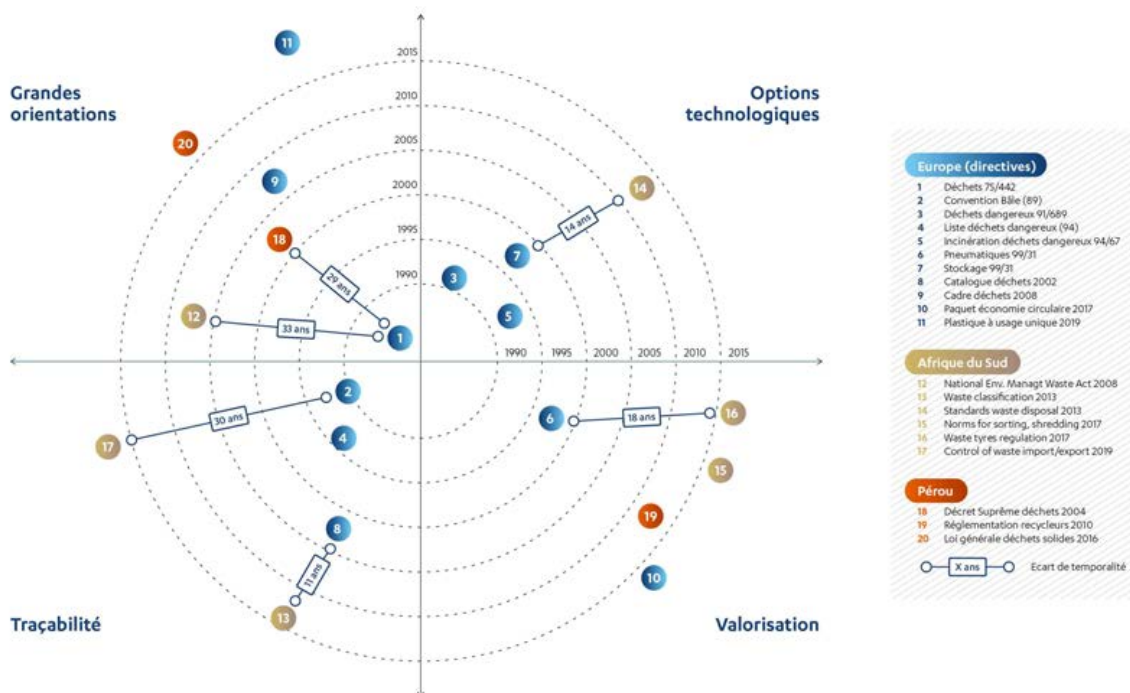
Grandes orientations

Options technologiques

Traçabilité

Valorisation

2015
2010
2005
2000
1995
1990

1990 1995 2000 2005 2010 2015

11
20
9
18
12
1
3
5
7
14
2
4
17
6
16
15
19
8
13
10

29 ans
33 ans
14 ans
30 ans
18 ans
11 ans

Europe (directives)
1 Déchets 75/442
2 Convention Bâle (89)
3 Déchets dangereux 91/689
4 Liste déchets dangereux (94)
5 Incinération déchets dangereux 94/67
6 Pneumatiques 99/31
7 Stockage 99/31
8 Catalogue déchets 2002
9 Cadre déchets 2008
10 Paquet économie circulaire 2017
11 Plastique à usage unique 2019

Afrique du Sud
12 National Env. Managt Waste Act 2008
13 Waste classification 2013
14 Standards waste disposal 2013
15 Norms for sorting, shredding 2017
16 Waste tyres regulation 2017
17 Control of waste import/export 2019

Pérou
18 Décret Suprême déchets 2004
19 Réglementation recycleurs 2010
20 Loi générale déchets solides 2016

X ans Ecart de temporalité